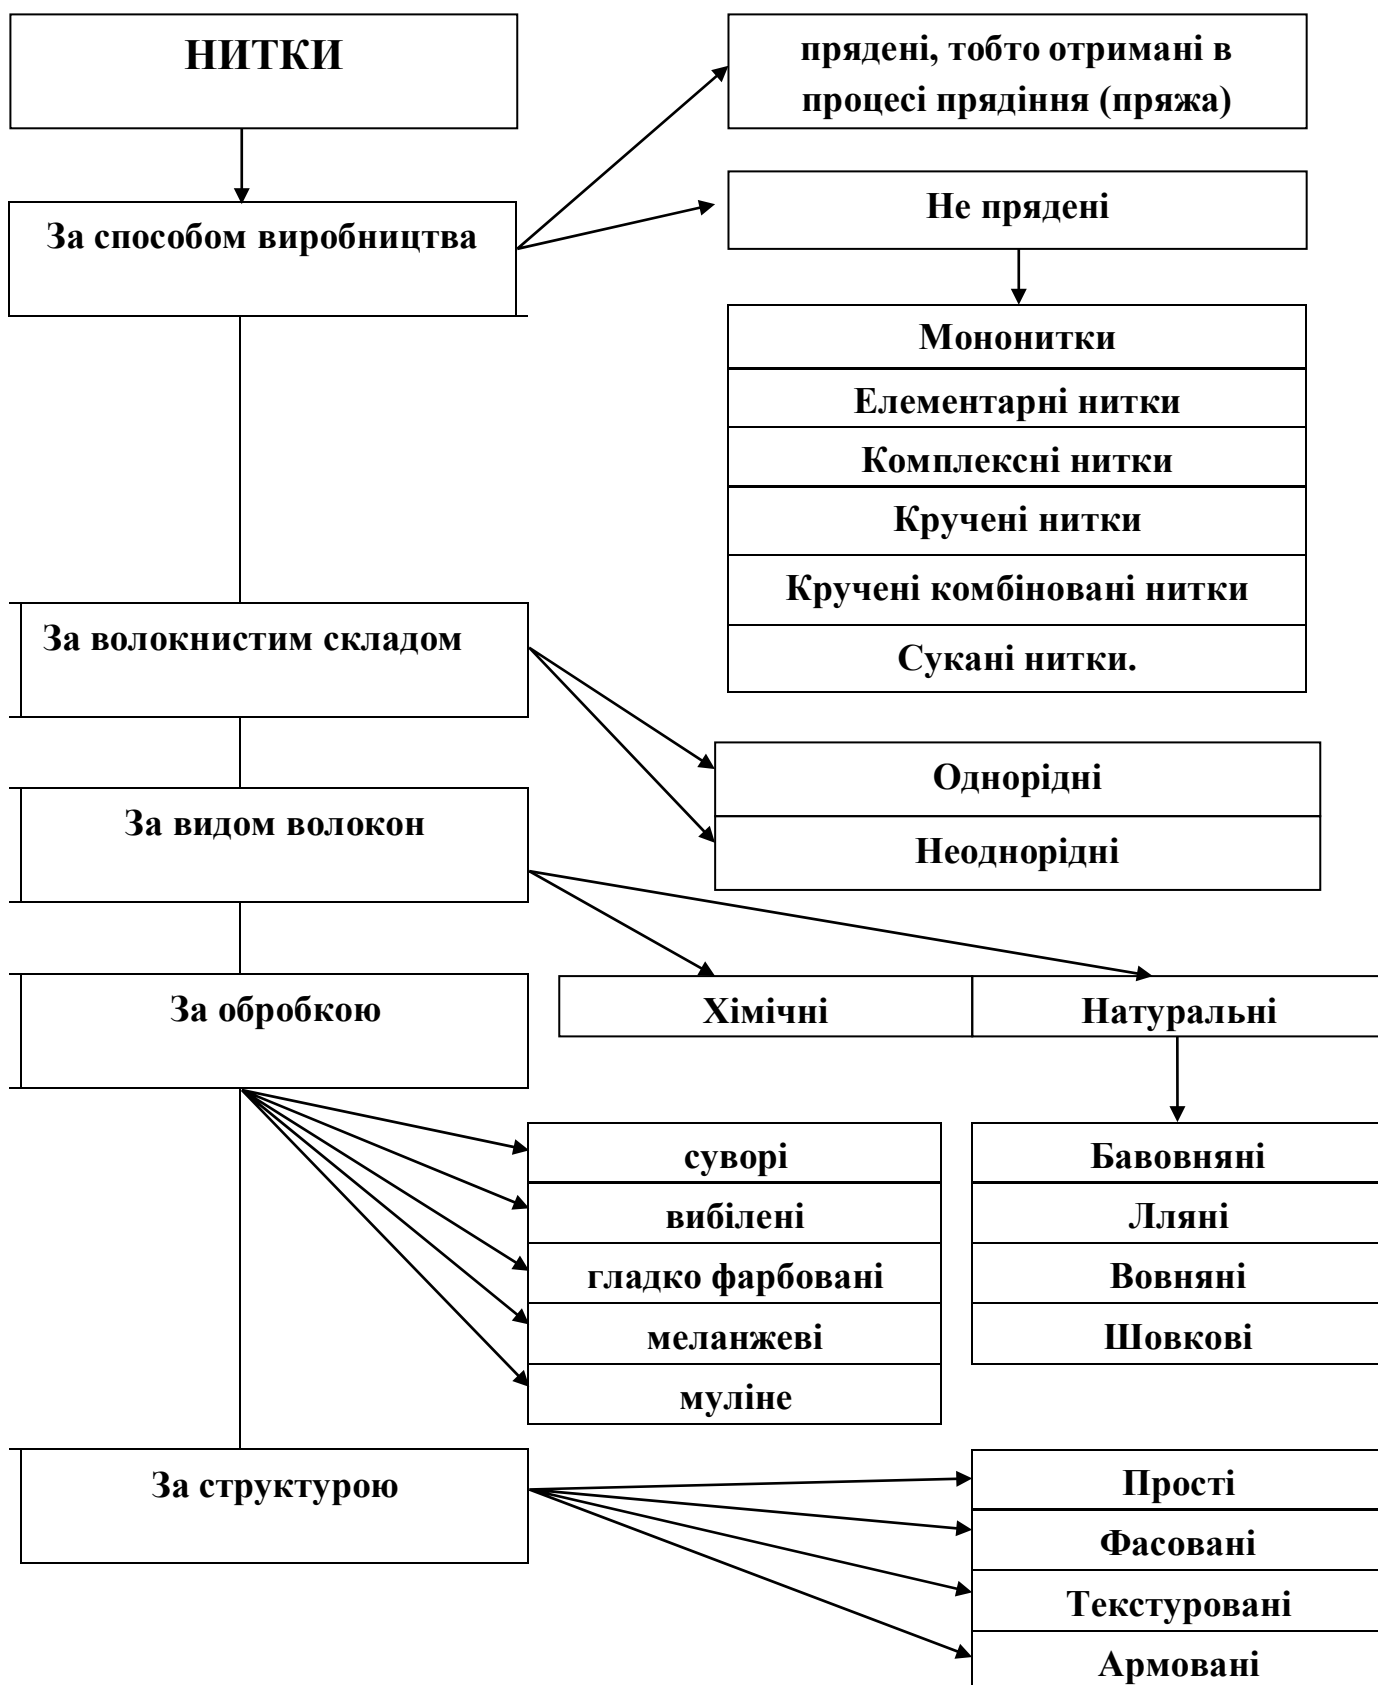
НИТКИ

За способом виробництва

прядені, тобто отримані в процесі прядіння (пряжа)

Не прядені

Мононитки
Елементарні нитки
Комплексні нитки
Кручені нитки
Кручені комбіновані нитки
Сукані нитки.

За волокнистим складом

Однорідні
Неоднорідні

За видом волокон

Хімічні
Натуральні

Бавовняні
Лляні
Вовняні
Шовкові

За обробкою

суворі
вибілені
гладко фарбовані
меланжеві
муліне

За структурою

Прості
Фасовані
Текстуровані
Армовані